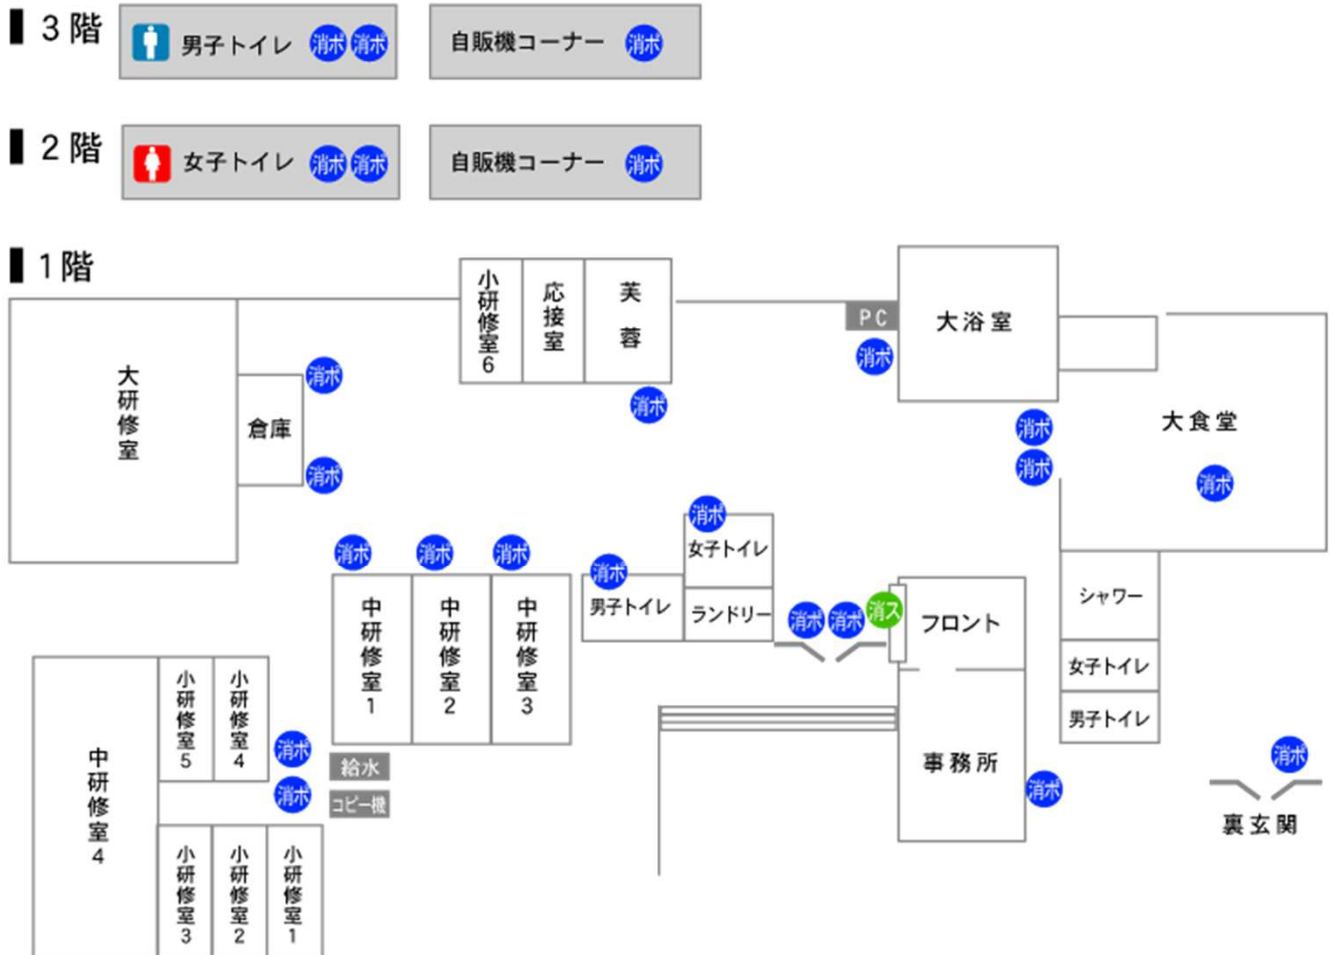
3階
男子トイレ 消ボ 消ボ
自販機コーナー 消ボ

2階
女子トイレ 消ボ 消ボ
自販機コーナー 消ボ

1階
小研修室6
応接室
芙蓉
PC
消ボ
大浴室
大研修室
消ボ
倉庫
消ボ
消ボ
消ボ
消ボ
大食堂
消ボ
消ボ
女子トイレ
消ボ
消ボ
消ボ
消ボ
男子トイレ
ランドリー
消ボ
消ボ
消ス
フロント
シャワー
中研修室1
中研修室2
中研修室3
女子トイレ
男子トイレ
中研修室4
小研修室5
小研修室4
消ボ
給水
消ボ
コピー機
事務所
消ボ
消ボ
裏玄関
小研修室3
小研修室2
小研修室1